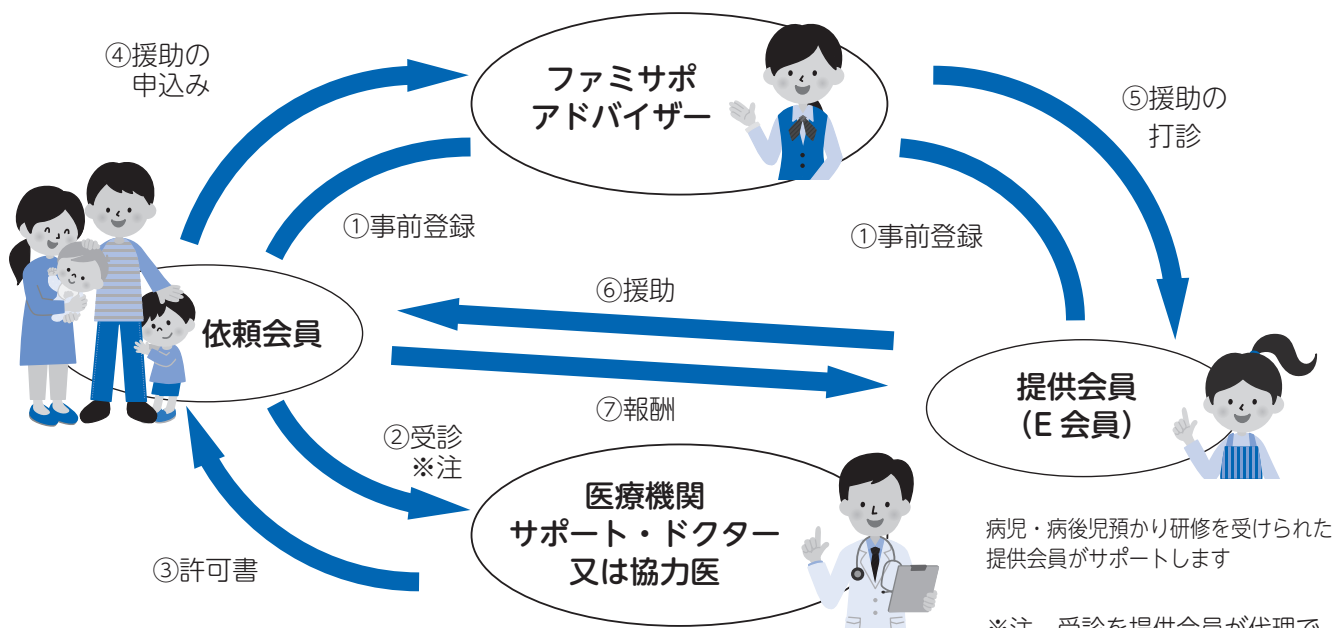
④援助の
申込み

ファミサポ
アドバイザー

⑤援助の
打診

①事前登録

①事前登録

⑥援助

依頼会員

提供会員
(E 会員)

⑦報酬

②受診
※注

医療機関
サポート・ドクター
又は協力医

③許可書

病児・病後児預かり研修を受けられた提供会員がサポートします

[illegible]